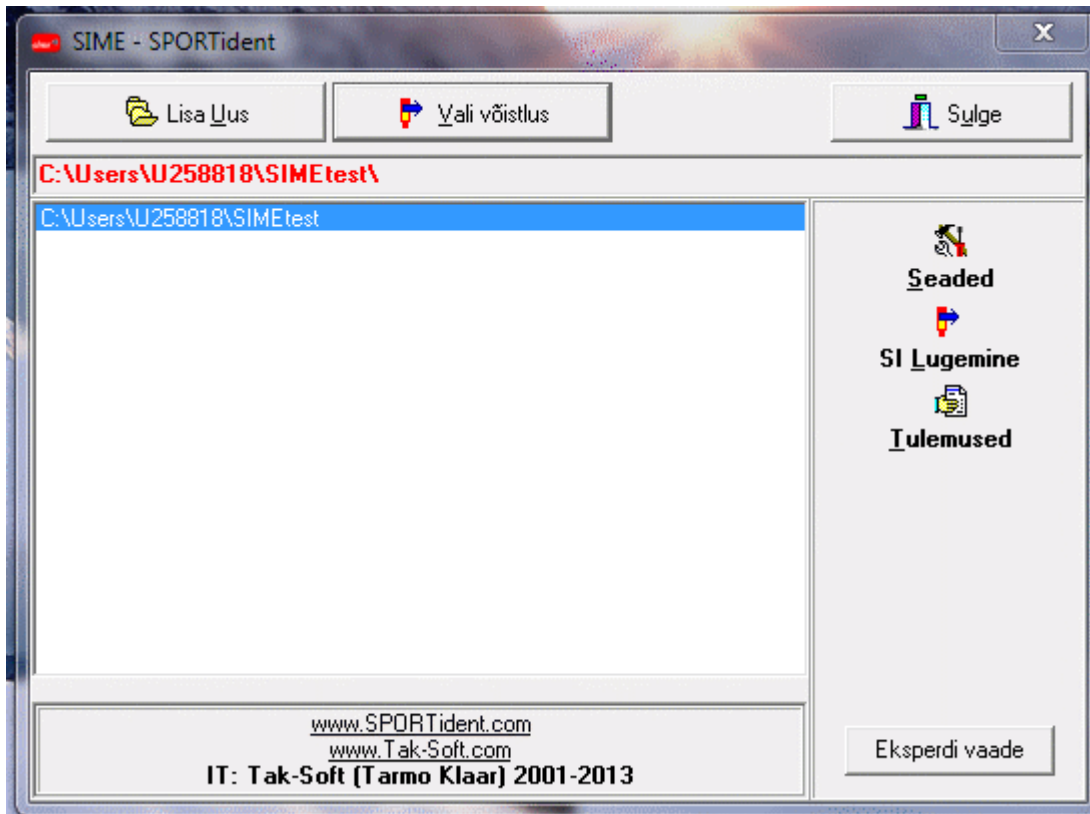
SIME - SPORTident

Lisa Uus

Vali võistlus

Sulge

C:\Users\U258818\SIMEtest\

C:\Users\U258818\SIMEtest

Seaded

SI Lugemine

Tulemused

www.SPORTident.com
www.Tak-Soft.com
IT: Tak-Soft (Tarmo Klaar) 2001-2013

Eksperdi vaade